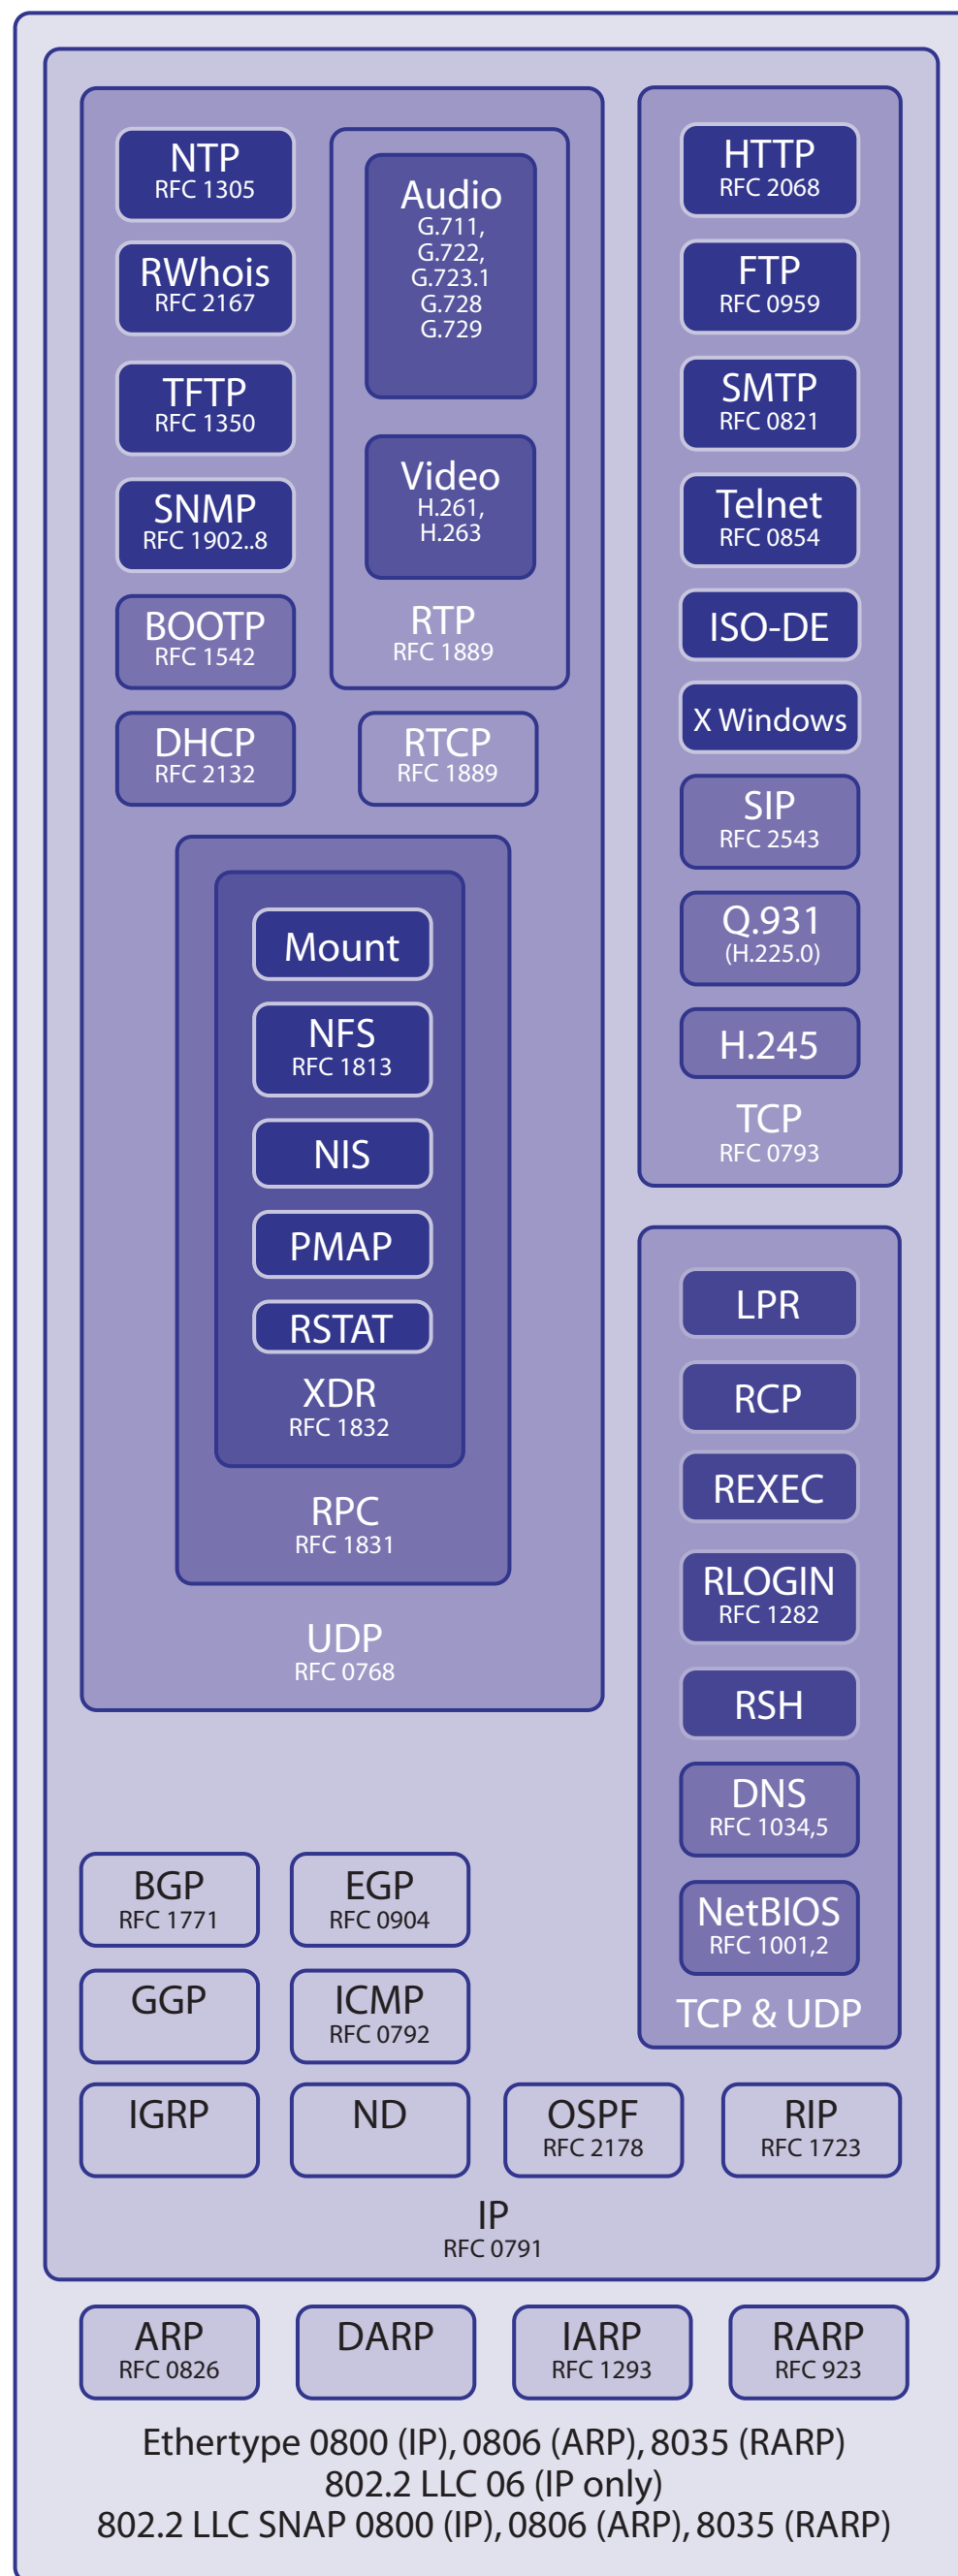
NTP
RFC 1305

RWhois
RFC 2167

TFTP
RFC 1350

SNMP
RFC 1902..8

BOOTP
RFC 1542

DHCP
RFC 2132

Audio
G.711,
G.722,
G.723.1
G.728
G.729

Video
H.261,
H.263

RTP
RFC 1889

RTCP
RFC 1889

Mount

NFS
RFC 1813

NIS

PMAP

RSTAT

XDR
RFC 1832

RPC
RFC 1831

UDP
RFC 0768

HTTP
RFC 2068

FTP
RFC 0959

SMTP
RFC 0821

Telnet
RFC 0854

ISO-DE

X Windows

SIP
RFC 2543

Q.931
(H.225.0)

H.245

TCP
RFC 0793

LPR

RCP

REXEC

RLOGIN
RFC 1282

RSH

DNS
RFC 1034,5

NetBIOS
RFC 1001,2

TCP & UDP

BGP
RFC 1771

EGP
RFC 0904

GGP

ICMP
RFC 0792

IGRP

ND

OSPF
RFC 2178

RIP
RFC 1723

IP
RFC 0791

ARP
RFC 0826

DARP

IARP
RFC 1293

RARP
RFC 923

Ethertype 0800 (IP), 0806 (ARP), 8035 (RARP)
802.2 LLC 06 (IP only)
802.2 LLC SNAP 0800 (IP), 0806 (ARP), 8035 (RARP)